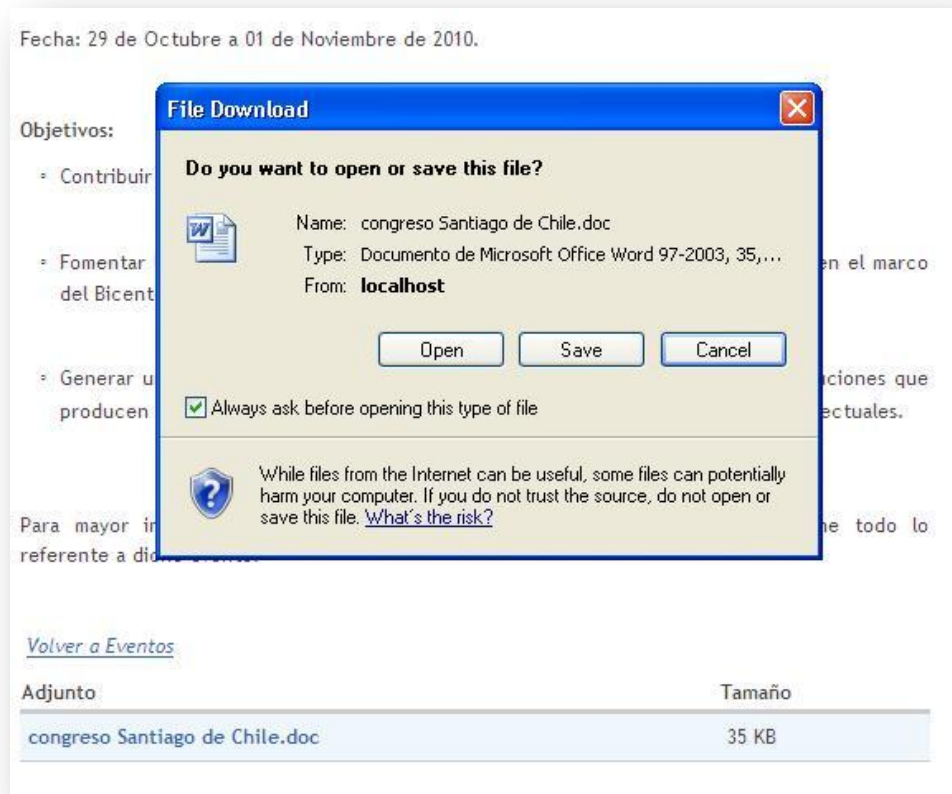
Fecha: 29 de Octubre a 01 de Noviembre de 2010.

Objetivos:

- Contribuir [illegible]

- Fomentar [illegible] en el marco del Bicent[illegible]

- Generar u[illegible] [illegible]ciones que producen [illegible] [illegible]ectuales.

Para mayor in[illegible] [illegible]e todo lo referente a dic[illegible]

File Download

Do you want to open or save this file?

Name: congreso Santiago de Chile.doc
Type: Documento de Microsoft Office Word 97-2003, 35,...
From: localhost

Open | Save | Cancel

Always ask before opening this type of file

While files from the Internet can be useful, some files can potentially harm your computer. If you do not trust the source, do not open or save this file. What's the risk?

Volver a Eventos

| Adjunto | Tamaño |
|---|---|
| congreso Santiago de Chile.doc | 35 KB |